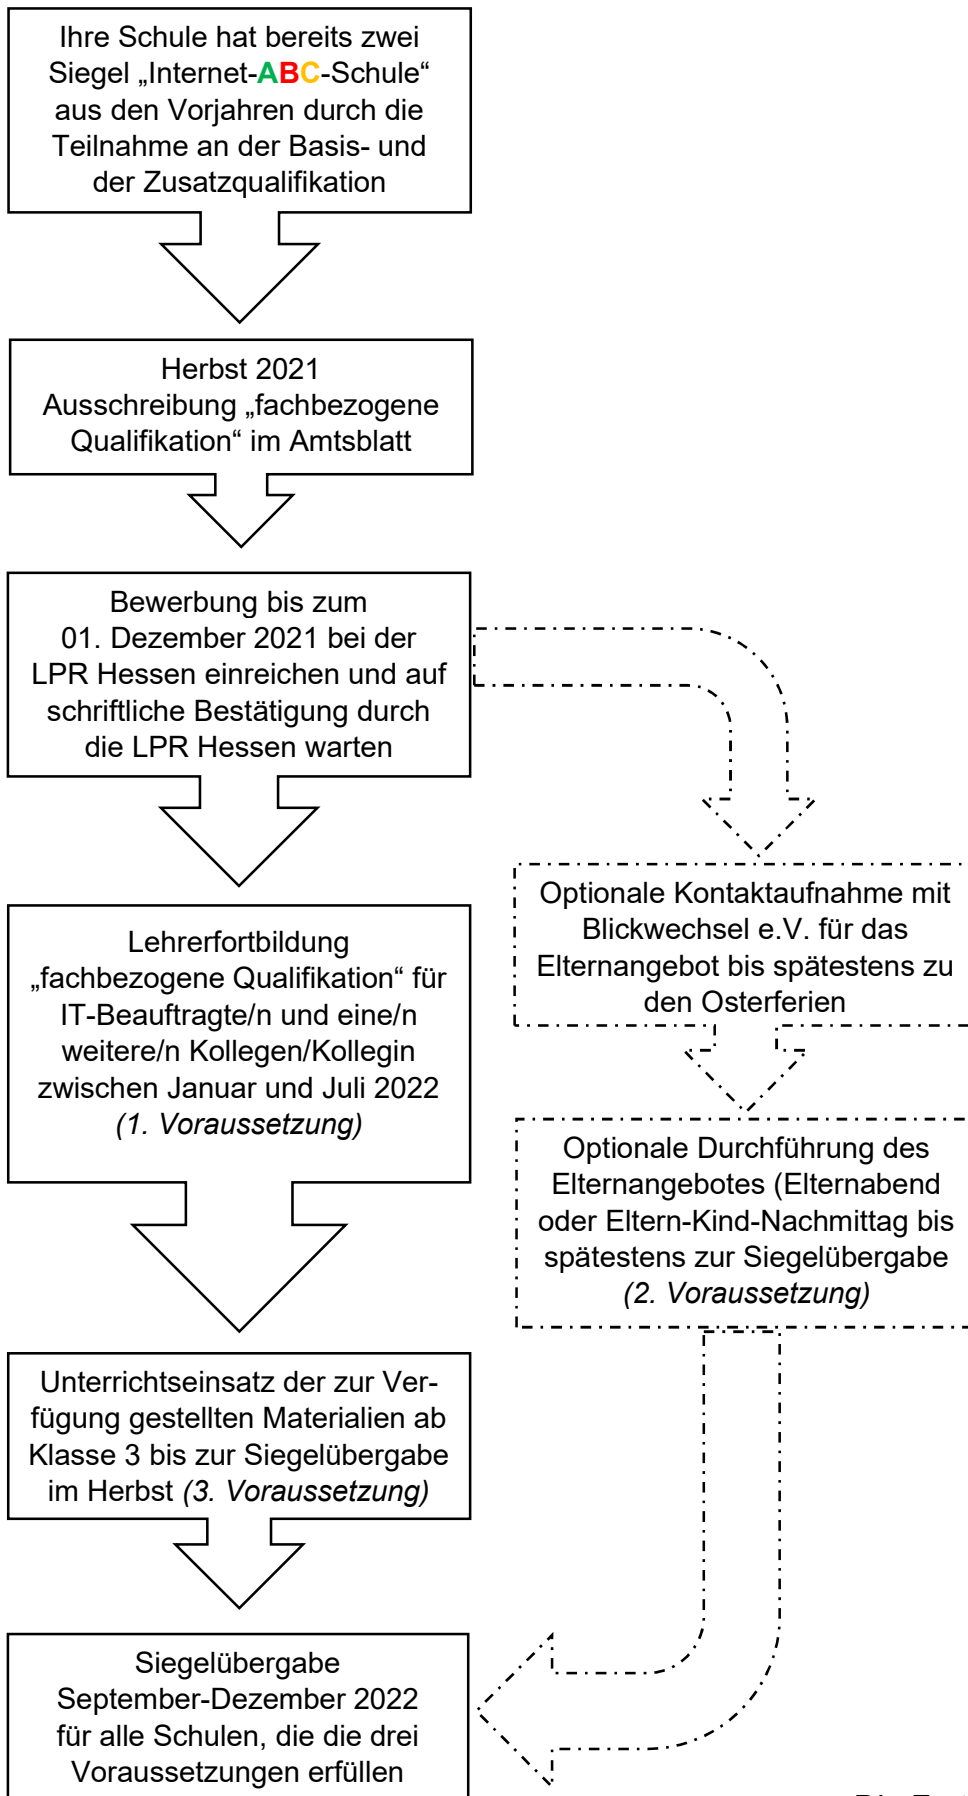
Ihre Schule hat bereits zwei Siegel „Internet-ABC-Schule“ aus den Vorjahren durch die Teilnahme an der Basis- und der Zusatzqualifikation

Herbst 2021
Ausschreibung „fachbezogene Qualifikation“ im Amtsblatt

Bewerbung bis zum 01. Dezember 2021 bei der LPR Hessen einreichen und auf schriftliche Bestätigung durch die LPR Hessen warten

Optionale Kontaktaufnahme mit Blickwechsel e.V. für das Elternangebot bis spätestens zu den Osterferien

Lehrerfortbildung „fachbezogene Qualifikation“ für IT-Beauftragte/n und eine/n weitere/n Kollegen/Kollegin zwischen Januar und Juli 2022 *(1. Voraussetzung)*

Optionale Durchführung des Elternangebotes (Elternabend oder Eltern-Kind-Nachmittag bis spätestens zur Siegelübergabe *(2. Voraussetzung)*

Unterrichtseinsatz der zur Verfügung gestellten Materialien ab Klasse 3 bis zur Siegelübergabe im Herbst *(3. Voraussetzung)*

Siegelübergabe
September-Dezember 2022
für alle Schulen, die die drei Voraussetzungen erfüllen